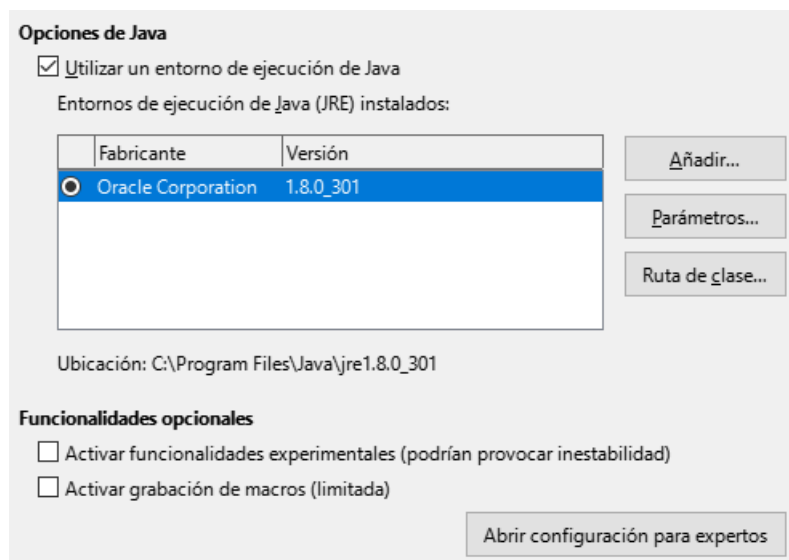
Opciones de Java

☑ Utilizar un entorno de ejecución de Java

Entornos de ejecución de Java (JRE) instalados:

| | Fabricante | Versión |
|---|---|---|
| ● | Oracle Corporation | 1.8.0_301 |

Añadir...

Parámetros...

Ruta de clase...

Ubicación: C:\Program Files\Java\jre1.8.0_301

Funcionalidades opcionales

☐ Activar funcionalidades experimentales (podrían provocar inestabilidad)

☐ Activar grabación de macros (limitada)

Abrir configuración para expertos